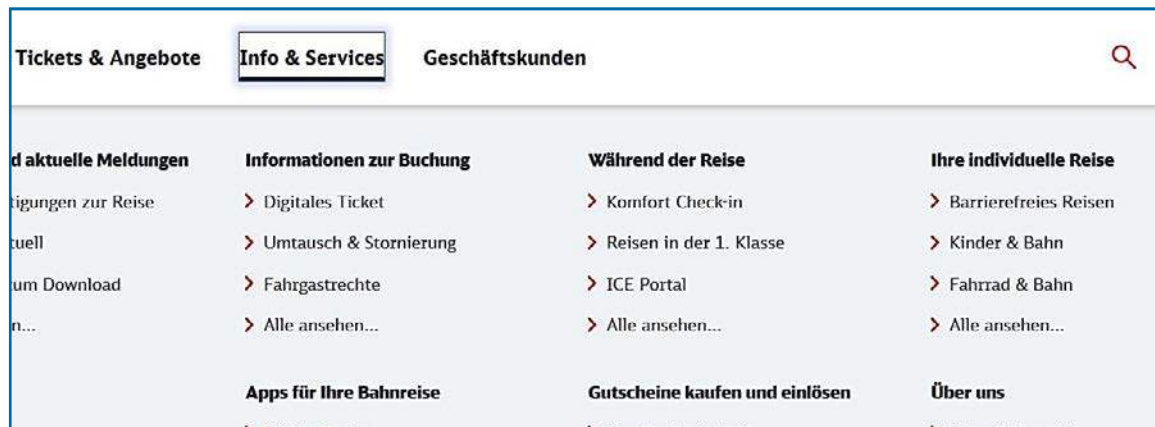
Tickets & Angebote Info & Services Geschäftskunden

d aktuelle Meldungen
tigungen zur Reise
tuell
um Download
n...

Informationen zur Buchung
Digitales Ticket
Umtausch & Stornierung
Fahrgastrechte
Alle ansehen...

Apps für Ihre Bahnreise

Während der Reise
Komfort Check-in
Reisen in der 1. Klasse
ICE Portal
Alle ansehen...

Gutscheine kaufen und einlösen

Ihre individuelle Reise
Barrierefreies Reisen
Kinder & Bahn
Fahrrad & Bahn
Alle ansehen...

Über uns